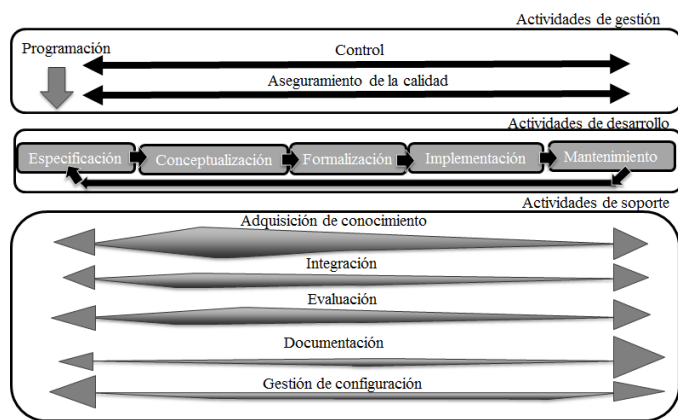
Actividades de gestión

Programación

Control

Aseguramiento de la calidad

Actividades de desarrollo

Especificación

Conceptualización

Formalización

Implementación

Mantenimiento

Actividades de soporte

Adquisición de conocimiento

Integración

Evaluación

Documentación

Gestión de configuración